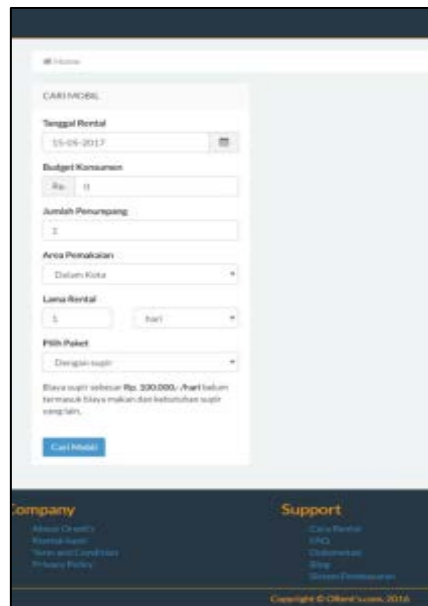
Home

CARI MOBIL

Tanggal Rental
15-05-2017

Budget Konsumen
Rp. 0

Jumlah Penumpang
1

Area Pemakaian
Dalam Kota

Lama Rental
1 hari

Pilih Paket
Dengan supir

Biaya supir sebesar Rp. 100.000,-/hari belum termasuk biaya makan dan kebutuhan supir yang lain.

Cari Mobil

Company
About Oreti's
Rental kami
Term and Condition
Privacy Policy

Support
Cara Rental
FAQ
Dokumentasi
Blog
Sistem Pemesanan

Copyright © Ollent's.com, 2016